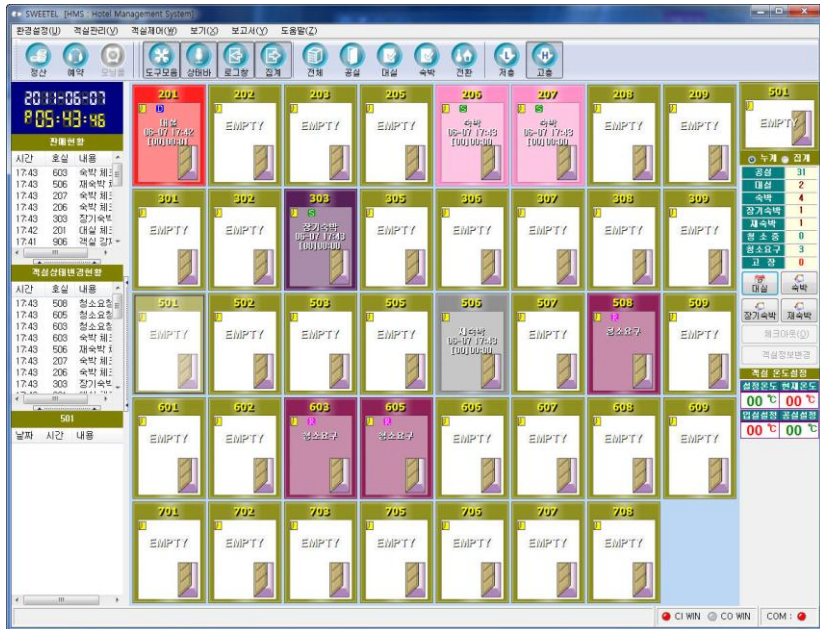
SWEETEL [HMS : Hotel Management System]

환경설정(J) 객실관리(V) 객실제어(W) 보기(X) 보고서(Y) 도움말(Z)

정산 예약 도구모음 상태바 로그창 집계 전체 공실 대실 숙박 전환 처출 고충

2011-06-07
P 05:43:46

판매현황

| 시간 | 호실 | 내용 |
|---|---|---|
| 17:43 | 603 | 숙박 체크 |
| 17:43 | 506 | 재숙박 |
| 17:43 | 207 | 숙박 체크 |
| 17:43 | 206 | 숙박 체크 |
| 17:43 | 303 | 장기숙박 |
| 17:42 | 201 | 대실 체크 |
| 17:41 | 906 | 객실 강제 |

객실상태변경현황

| 시간 | 호실 | 내용 |
|---|---|---|
| 17:43 | 508 | 청소요청 |
| 17:43 | 605 | 청소요청 |
| 17:43 | 603 | 청소요청 |
| 17:43 | 603 | 숙박 체크 |
| 17:43 | 506 | 재숙박 |
| 17:43 | 207 | 숙박 체크 |
| 17:43 | 206 | 숙박 체크 |
| 17:43 | 303 | 장기숙박 |

501

날짜 시간 내용

201 D 대실 06-07 17:42 [00]00:01
202 EMPTY
203 EMPTY
205 EMPTY
206 S 숙박 06-07 17:43 [00]00:00
207 S 숙박 06-07 17:43 [00]00:00
208 EMPTY
209 EMPTY
301 EMPTY
302 EMPTY
303 S 장기숙박 06-07 17:43 [00]00:00
305 EMPTY
306 EMPTY
307 EMPTY
308 EMPTY
309 EMPTY
501 EMPTY
502 EMPTY
503 EMPTY
505 EMPTY
506 재숙박 06-07 17:43 [00]00:00
507 EMPTY
508 청소요구
509 EMPTY
601 EMPTY
602 EMPTY
603 청소요구
605 청소요구
606 EMPTY
607 EMPTY
608 EMPTY
609 EMPTY
701 EMPTY
702 EMPTY
703 EMPTY
705 EMPTY
706 EMPTY
707 EMPTY
708 EMPTY

501
EMPTY

누계 집계

| 공실 | 31 |
|---|---|
| 대실 | 2 |
| 숙박 | 4 |
| 장기숙박 | 1 |
| 재숙박 | 1 |
| 청소중 | 0 |
| 청소요구 | 3 |
| 고장 | 0 |

대실 숙박
장기숙박 재숙박
체크아웃(O)
객실정보변경

객실 온도설정
설정온도 현재온도
00 ℃ 00 ℃
입실설정 공실설정
00 ℃ 00 ℃

CI WIN CO WIN COM :